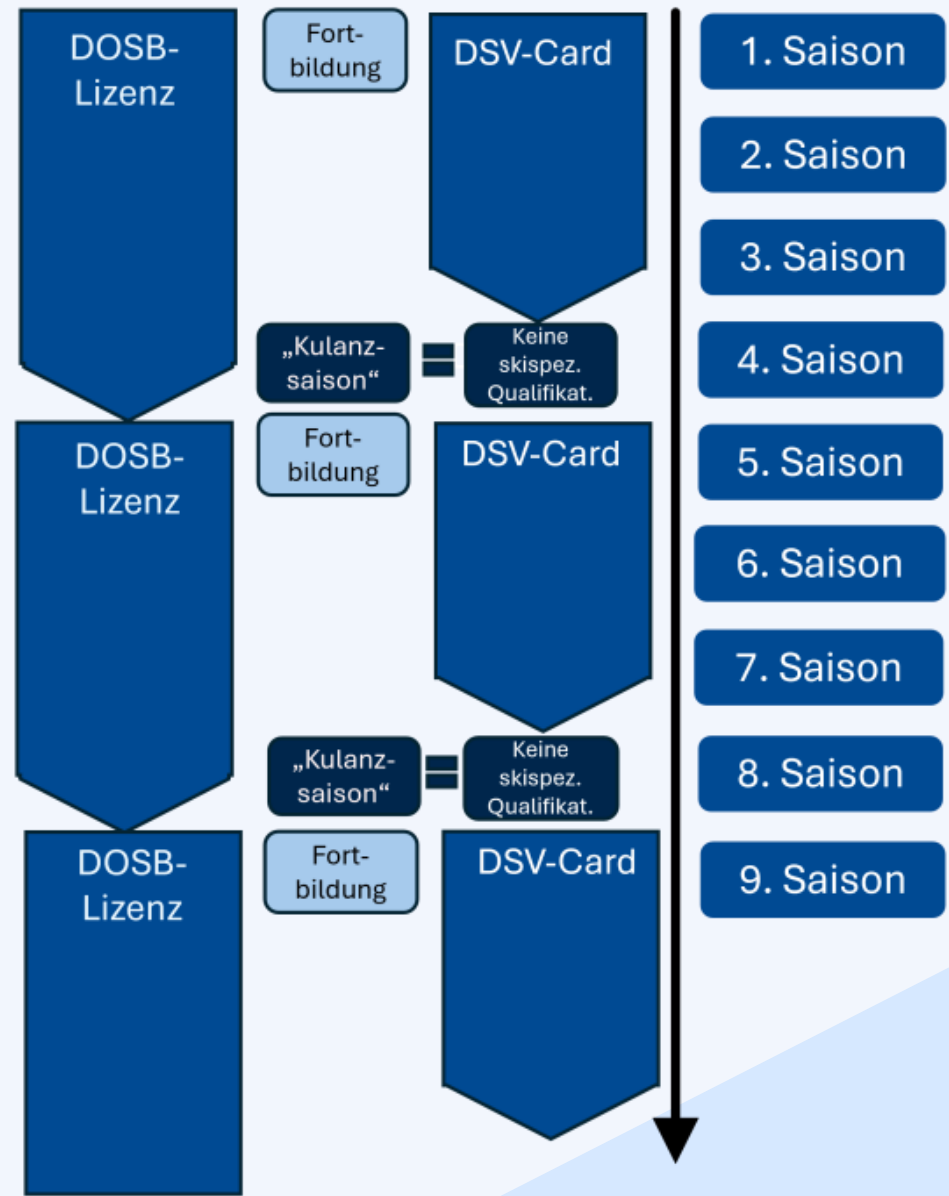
DOSB-Lizenz

Fortbildung

DSV-Card

„Kulanzsaison“ = Keine skispez. Qualifikat.

DOSB-Lizenz

Fortbildung

DSV-Card

„Kulanzsaison“ = Keine skispez. Qualifikat.

DOSB-Lizenz

Fortbildung

DSV-Card

1. Saison
2. Saison
3. Saison
4. Saison
5. Saison
6. Saison
7. Saison
8. Saison
9. Saison